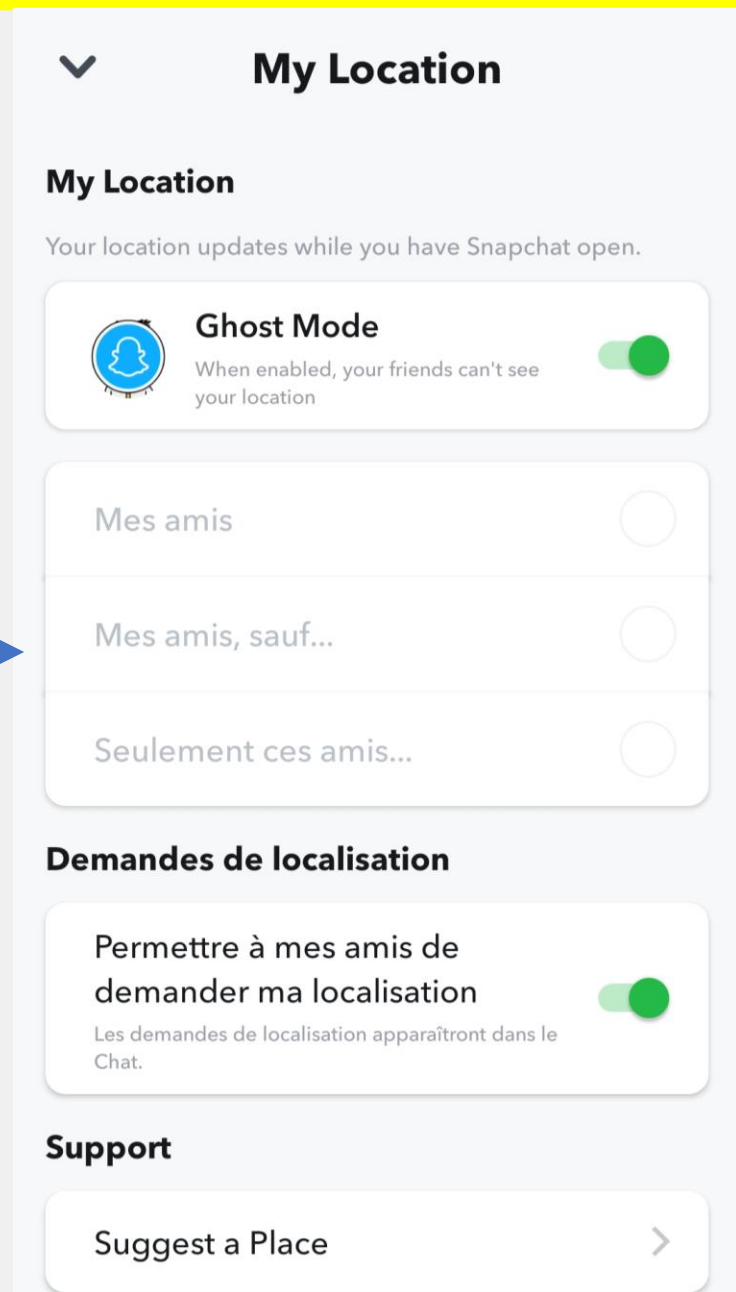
My Location

My Location

Your location updates while you have Snapchat open.

Ghost Mode

When enabled, your friends can't see your location

Mes amis

Mes amis, sauf...

Seulement ces amis...

Demandes de localisation

Permettre à mes amis de demander ma localisation

Les demandes de localisation apparaîtront dans le Chat.

Support

Suggest a Place